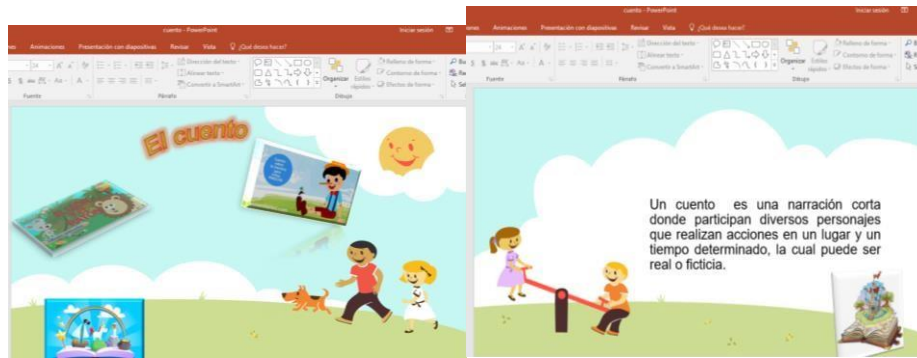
cuento - PowerPoint
Iniciar sesión
nes Animaciones Presentación con diapositivas Revisar Vista ¿Qué desea hacer?
Dirección del texto · Alinear texto · Convertir a SmartArt · Organizar Estilos rápidos · Relleno de forma · Contorno de forma · Efectos de forma
Fuente Párrafo Dibujo

El cuento

cuento - PowerPoint
Iniciar sesión
nes Animaciones Presentación con diapositivas Revisar Vista ¿Qué desea hacer?
Dirección del texto · Alinear texto · Convertir a SmartArt · Organizar Estilos rápidos · Relleno de forma · Contorno de forma · Efectos de forma
Fuente Párrafo Dibujo

Un cuento es una narración corta donde participan diversos personajes que realizan acciones en un lugar y un tiempo determinado, la cual puede ser real o ficticia.